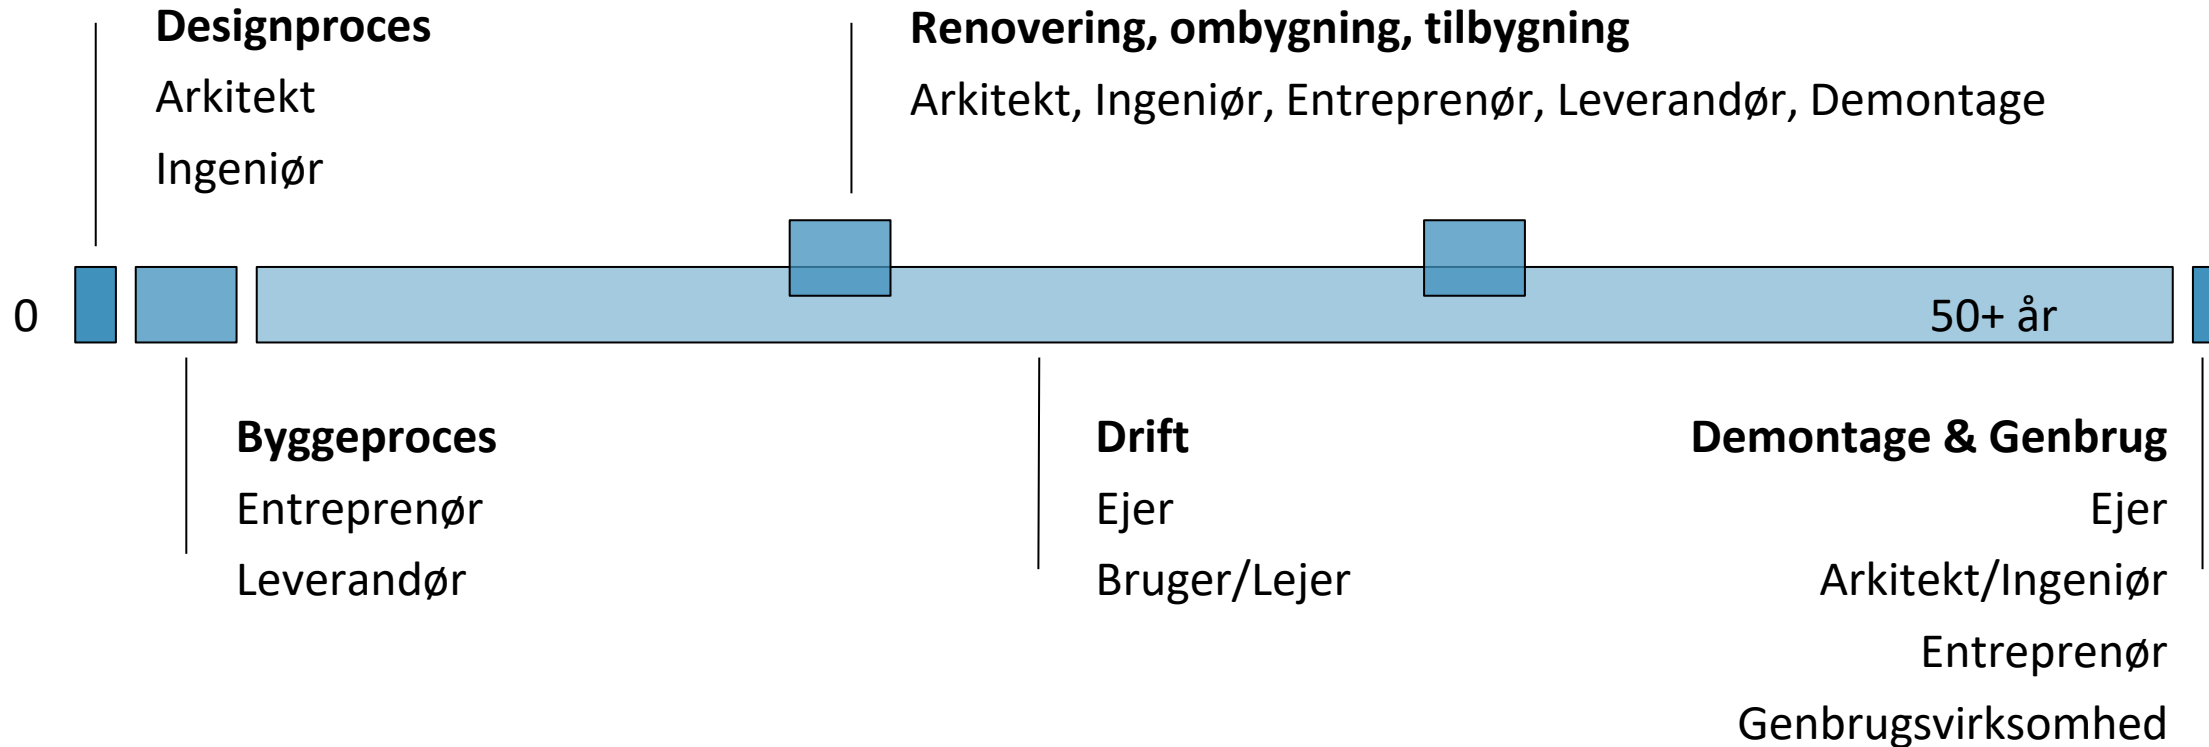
**Designproces**

Arkitekt

Ingeniør

**Renovering, ombygning, tilbygning**

Arkitekt, Ingeniør, Entreprenør, Leverandør, Demontage

0

50+ år

**Byggeproces**

Entreprenør

Leverandør

**Drift**

Ejer

Bruger/Lejer

**Demontage & Genbrug**

Ejer

Arkitekt/Ingeniør

Entreprenør

Genbrugsvirksomhed